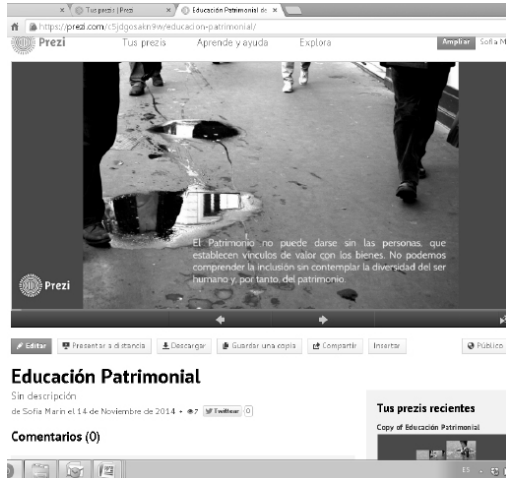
Tus prezis | Prezi
Educación Patrimonial de

https://prezi.com/c5jdgosakn9w/educacion-patrimonial/

Prezi
Tus prezis
Aprende y ayuda
Explora
Ampliar
Sofía M

El Patrimonio no puede darse sin las personas, que establecen vínculos de valor con los bienes. No podemos comprender la inclusión sin contemplar la diversidad del ser humano y, por tanto, del patrimonio.

Prezi

Editar
Presentar a distancia
Descargar
Guardar una copia
Compartir
Insertar
Público

Educación Patrimonial

Sin descripción

de Sofía Marín el 14 de Noviembre de 2014 • 7 Twittear 0

Comentarios (0)

Tus prezis recientes

Copy of Educación Patrimonial